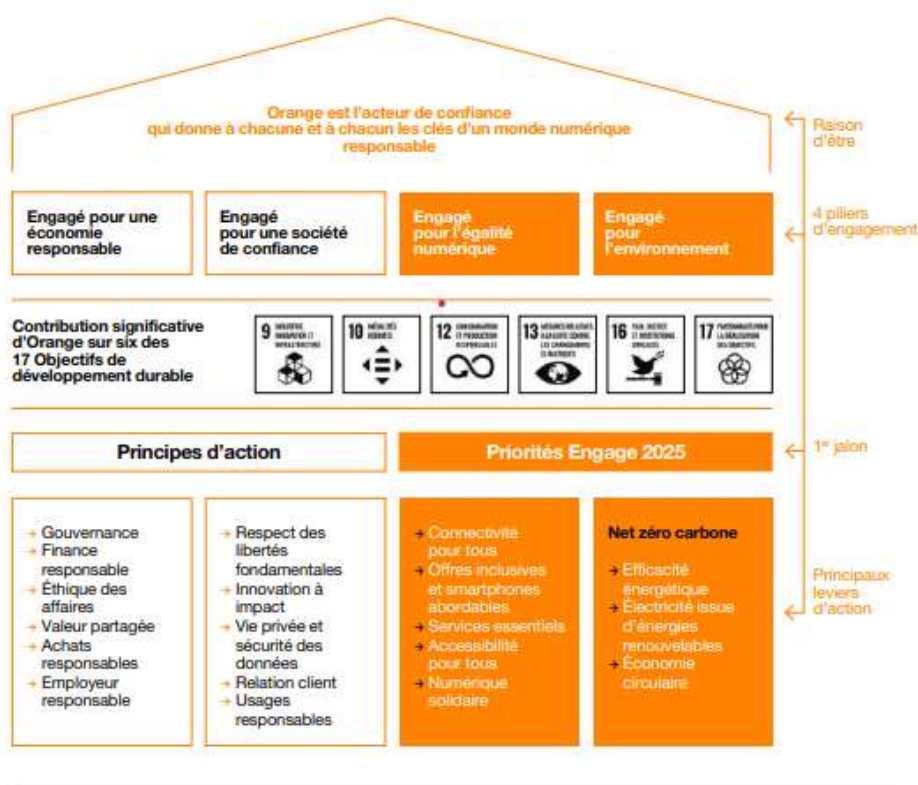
Orange est l'acteur de confiance qui donne à chacune et à chacun les clés d'un monde numérique responsable

Raison d'être

Engagé pour une économie responsable

Engagé pour une société de confiance

Engagé pour l'égalité numérique

Engagé pour l'environnement

4 piliers d'engagement

Contribution significative d'Orange sur six des 17 Objectifs de développement durable

9 INDUSTRIE, INNOVATION ET INFRASTRUCTURE

10 INÉGALITÉS RÉDUITES

12 CONSOMMATION ET PRODUCTION RESPONSABLES

13 MESURES RELATIVES À LA LUTTE CONTRE LES CHANGEMENTS CLIMATIQUES

16 PAIX, JUSTICE ET INSTITUTIONS EFFICACES

17 PARTENARIATS POUR LA RÉALISATION DES OBJECTIFS

Principes d'action

Priorités Engage 2025

1er jalon

→ Gouvernance
→ Finance responsable
→ Éthique des affaires
→ Valeur partagée
→ Achats responsables
→ Employeur responsable

→ Respect des libertés fondamentales
→ Innovation à impact
→ Vie privée et sécurité des données
→ Relation client
→ Usages responsables

→ Connectivité pour tous
→ Offres inclusives et smartphones abordables
→ Services essentiels
→ Accessibilité pour tous
→ Numérique solidaire

Net zéro carbone

→ Efficacité énergétique
→ Électricité issue d'énergies renouvelables
→ Économie circulaire

Principaux leviers d'action